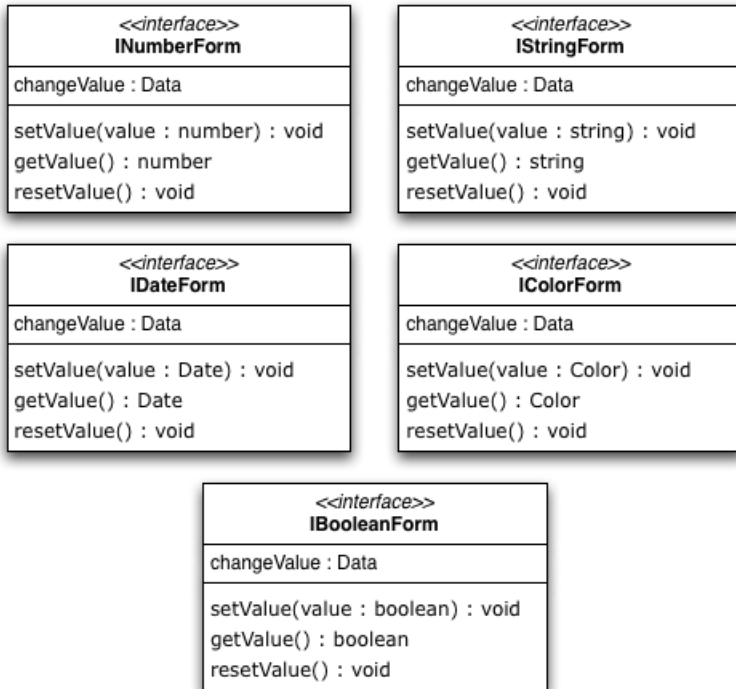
<<interface>>
INumberForm

changeValue : Data

setValue(value : number) : void
getValue() : number
resetValue() : void

<<interface>>
IStringForm

changeValue : Data

setValue(value : string) : void
getValue() : string
resetValue() : void

<<interface>>
IDateForm

changeValue : Data

setValue(value : Date) : void
getValue() : Date
resetValue() : void

<<interface>>
IColorForm

changeValue : Data

setValue(value : Color) : void
getValue() : Color
resetValue() : void

<<interface>>
IBooleanForm

changeValue : Data

setValue(value : boolean) : void
getValue() : boolean
resetValue() : void